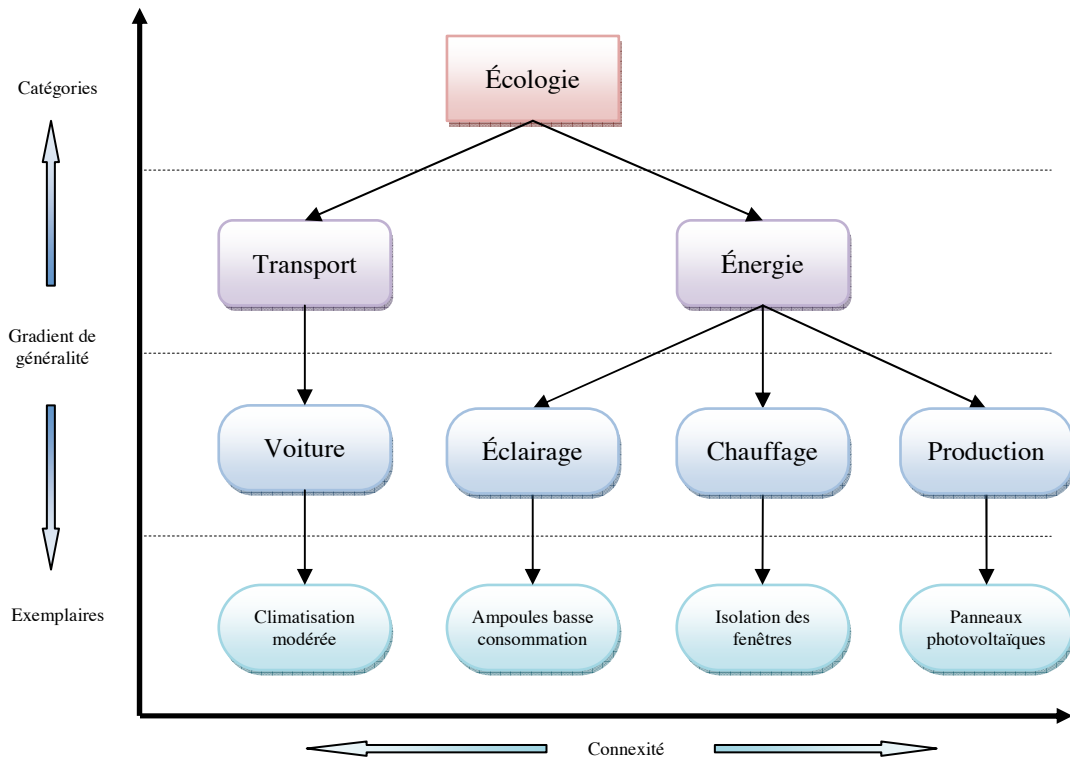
Catégories

Gradient de généralité

Exemplaires

Écologie

Transport

Énergie

Voiture

Éclairage

Chauffage

Production

Climatisation modérée

Ampoules basse consommation

Isolation des fenêtres

Panneaux photovoltaïques

Connexité